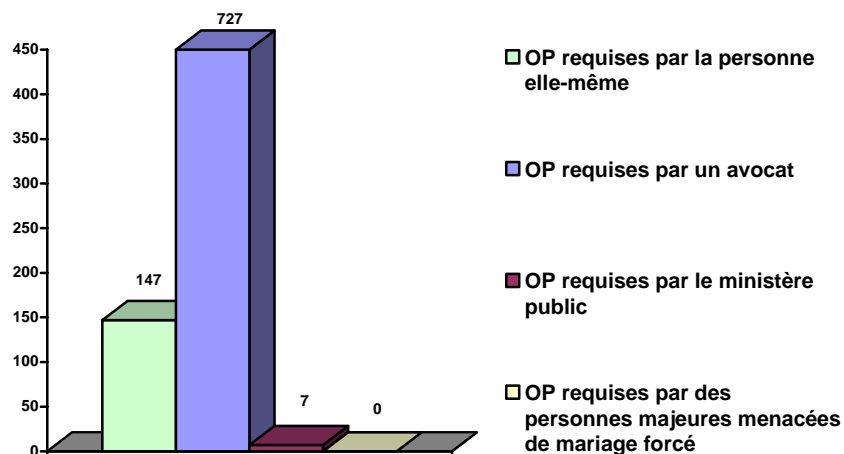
450
400
350
300
250
200
150
100
50
0

727
147
7
0

OP requises par la personne elle-même
OP requises par un avocat
OP requises par le ministère public
OP requises par des personnes majeures menacées de mariage forcé